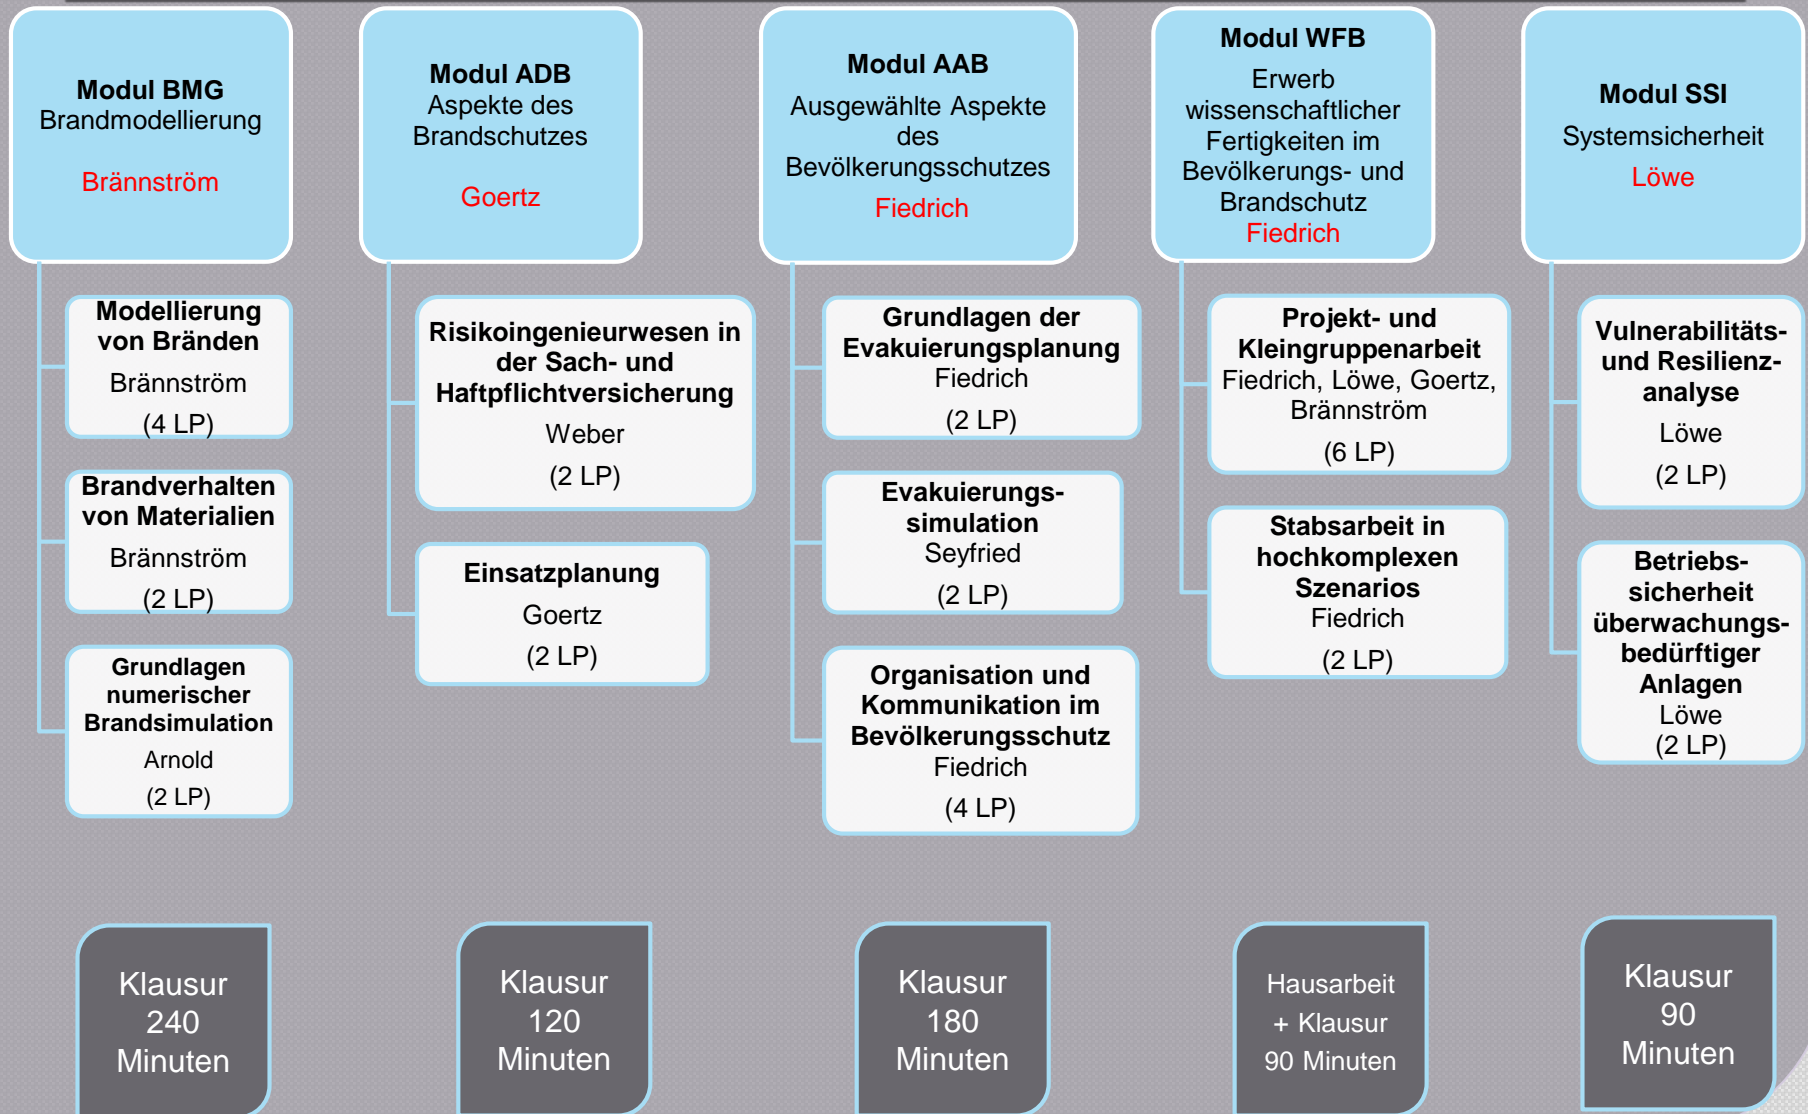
**Modul BMG**
Brandmodellierung
Brännström

**Modellierung von Bränden**
Brännström
(4 LP)

**Brandverhalten von Materialien**
Brännström
(2 LP)

**Grundlagen numerischer Brandsimulation**
Arnold
(2 LP)

Klausur 240 Minuten

**Modul ADB**
Aspekte des Brandschutzes
Goertz

**Risikoingenieurwesen in der Sach- und Haftpflichtversicherung**
Weber
(2 LP)

**Einsatzplanung**
Goertz
(2 LP)

Klausur 120 Minuten

**Modul AAB**
Ausgewählte Aspekte des Bevölkerungsschutzes
Fiedrich

**Grundlagen der Evakuierungsplanung**
Fiedrich
(2 LP)

**Evakuierungs-simulation**
Seyfried
(2 LP)

**Organisation und Kommunikation im Bevölkerungsschutz**
Fiedrich
(4 LP)

Klausur 180 Minuten

**Modul WFB**
Erwerb wissenschaftlicher Fertigkeiten im Bevölkerungs- und Brandschutz
Fiedrich

**Projekt- und Kleingruppenarbeit**
Fiedrich, Löwe, Goertz, Brännström
(6 LP)

**Stabsarbeit in hochkomplexen Szenarios**
Fiedrich
(2 LP)

Hausarbeit + Klausur 90 Minuten

**Modul SSI**
Systemsicherheit
Löwe

**Vulnerabilitäts- und Resilienz-analyse**
Löwe
(2 LP)

**Betriebs-sicherheit überwachungs-bedürftiger Anlagen**
Löwe
(2 LP)

Klausur 90 Minuten